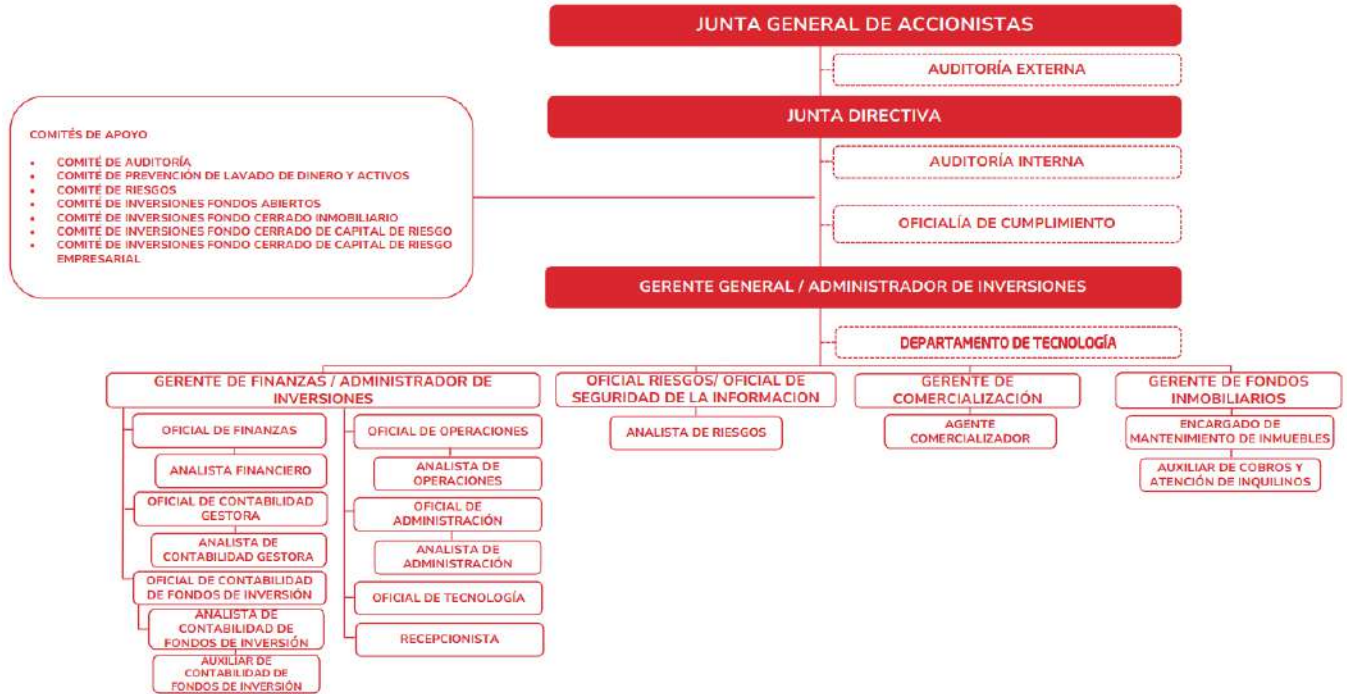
JUNTA GENERAL DE ACCIONISTAS

AUDITORÍA EXTERNA

COMITÉS DE APOYO

- COMITÉ DE AUDITORÍA
- COMITÉ DE PREVENCIÓN DE LAVADO DE DINERO Y ACTIVOS
- COMITÉ DE RIESGOS
- COMITÉ DE INVERSIONES FONDOS ABIERTOS
- COMITÉ DE INVERSIONES FONDO CERRADO INMOBILIARIO
- COMITÉ DE INVERSIONES FONDO CERRADO DE CAPITAL DE RIESGO
- COMITÉ DE INVERSIONES FONDO CERRADO DE CAPITAL DE RIESGO EMPRESARIAL

JUNTA DIRECTIVA

AUDITORÍA INTERNA

OFICIALÍA DE CUMPLIMIENTO

GERENTE GENERAL / ADMINISTRADOR DE INVERSIONES

DEPARTAMENTO DE TECNOLOGÍA

GERENTE DE FINANZAS / ADMINISTRADOR DE INVERSIONES

OFICIAL DE FINANZAS

ANALISTA FINANCIERO

OFICIAL DE CONTABILIDAD GESTORA

ANALISTA DE CONTABILIDAD GESTORA

OFICIAL DE CONTABILIDAD DE FONDOS DE INVERSIÓN

ANALISTA DE CONTABILIDAD DE FONDOS DE INVERSIÓN

AUXILIAR DE CONTABILIDAD DE FONDOS DE INVERSIÓN

OFICIAL DE OPERACIONES

ANALISTA DE OPERACIONES

OFICIAL DE ADMINISTRACIÓN

ANALISTA DE ADMINISTRACIÓN

OFICIAL DE TECNOLOGÍA

RECEPCIONISTA

OFICIAL RIESGOS/ OFICIAL DE SEGURIDAD DE LA INFORMACION

ANALISTA DE RIESGOS

GERENTE DE COMERCIALIZACIÓN

AGENTE COMERCIALIZADOR

GERENTE DE FONDOS INMOBILIARIOS

ENCARGADO DE MANTENIMIENTO DE INMUEBLES

AUXILIAR DE COBROS Y ATENCIÓN DE INQUILINOS